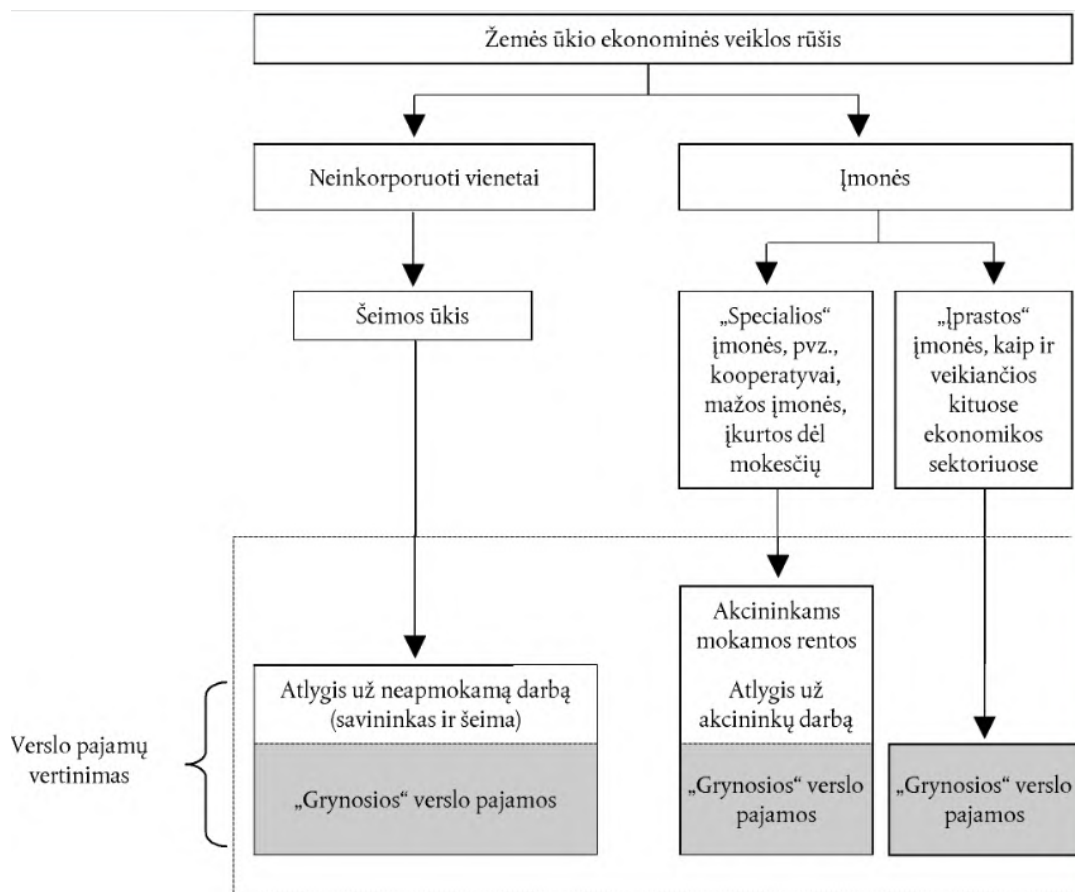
Žemės ūkio ekonominės veiklos rūšis

Neinkorporuoti vienetai

Įmonės

Šeimos ūkis

„Specialios“ įmonės, pvz., kooperatyvai, mažos įmonės, įkurtos dėl mokesčių

„Įprastos“ įmonės, kaip ir veikiančios kituose ekonomikos sektoriuose

Akcininkams mokamos rentos

Atlygis už akcininkų darbą

Atlygis už neapmokamą darbą (savininkas ir šeima)

Verslo pajamų vertinimas

„Grynosios“ verslo pajamos

„Grynosios“ verslo pajamos

„Grynosios“ verslo pajamos